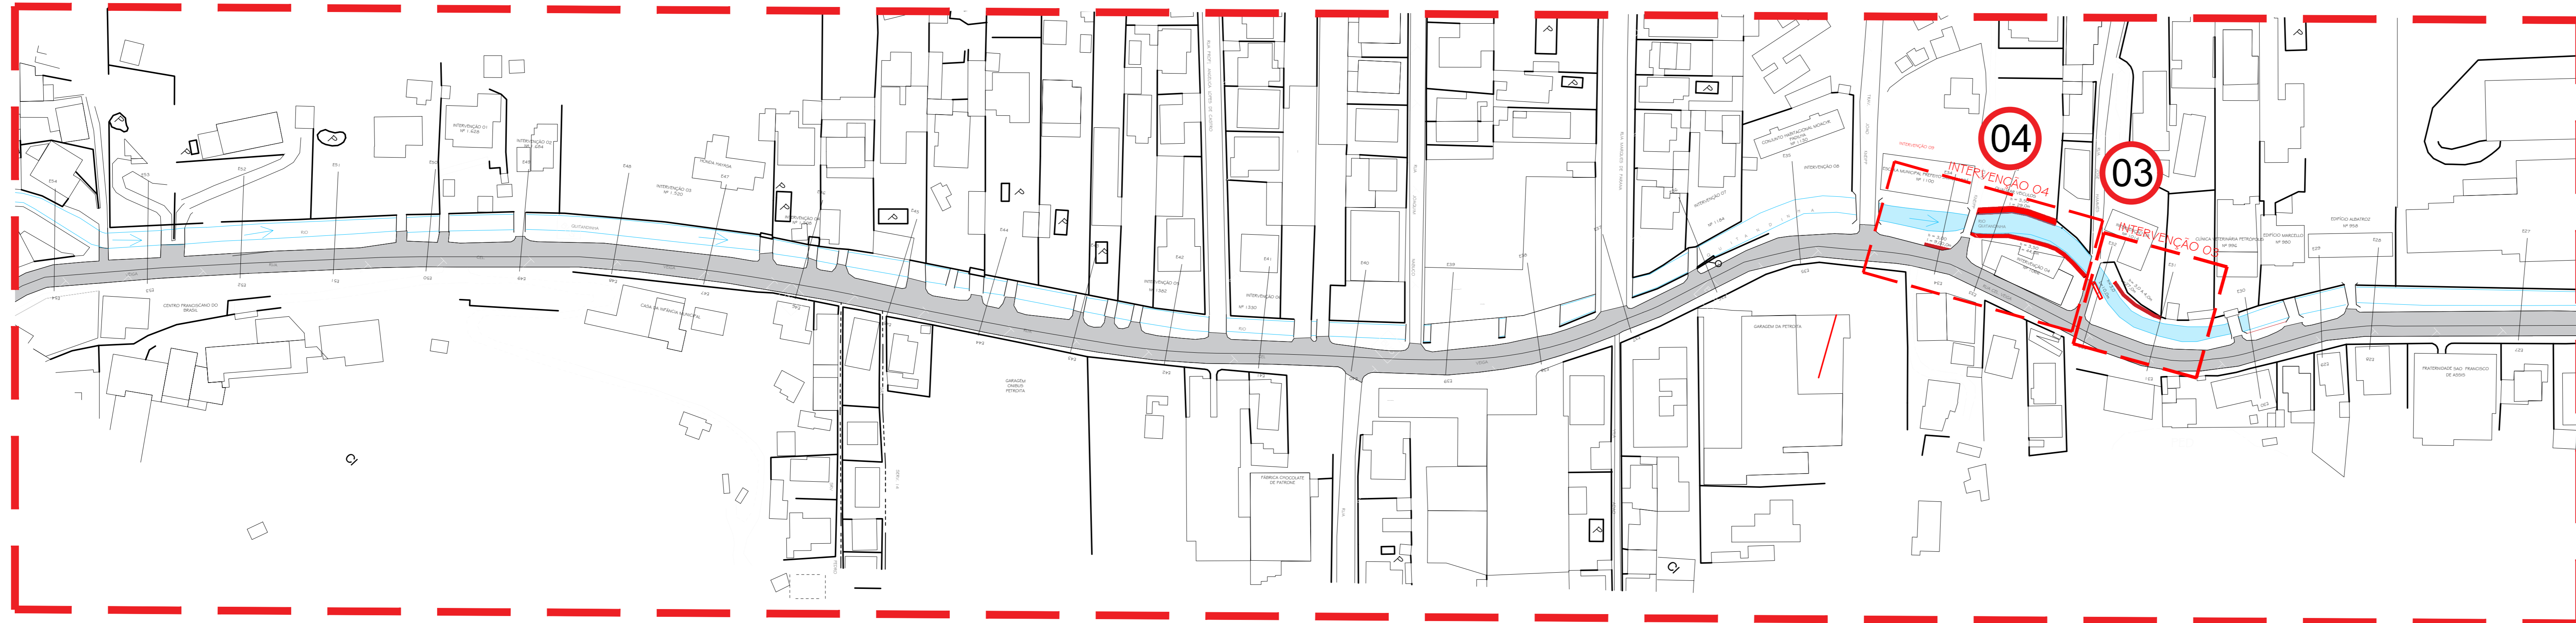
04

03

INTERVENÇÃO 04

INTERVENÇÃO 03

CENTRO FRANCISCANO DO BRASIL

CASA DA INFÂNCIA MUNICIPAL

GARAGEM ONIBUS PETRÓPOLIS

FÁBRICA CHOCOLATE DE PATRONE

GARAGEM DA PETRÓPOLIS

CONJUNTO HABITACIONAL MONCHE

CLÍNICA VETERINÁRIA PETRÓPOLIS

EDIFÍCIO MARCELLO

EDIFÍCIO ALBATROZ

FRATERNIDADE SÃO FRANCISCO DE ASSIS

INTERVENÇÃO 01

INTERVENÇÃO 02

INTERVENÇÃO 03

INTERVENÇÃO 04

INTERVENÇÃO 05

INTERVENÇÃO 06

INTERVENÇÃO 07

INTERVENÇÃO 08

INTERVENÇÃO 09

QUITANDINHA